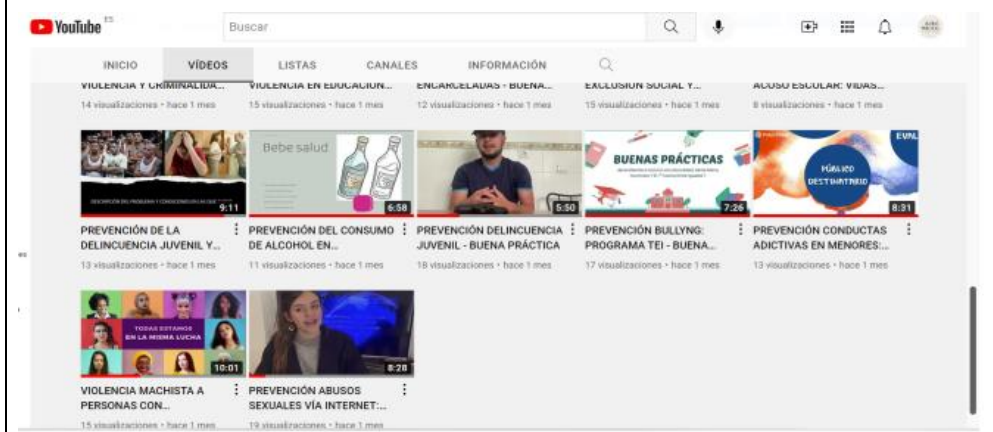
YouTube ES

Buscar

INICIO VÍDEOS LISTAS CANALES INFORMACIÓN

VIOLENCIA Y CRIMINALIDA...
14 visualizaciones • hace 1 mes

VIOLENCIA EN EDUCACIÓN...
15 visualizaciones • hace 1 mes

ENCARCELADAS - BUENA...
12 visualizaciones • hace 1 mes

EXCLUSIÓN SOCIAL Y...
15 visualizaciones • hace 1 mes

ACOSO ESCOLAR: VIDAS...
8 visualizaciones • hace 1 mes

9:11
PREVENCIÓN DE LA DELINCUENCIA JUVENIL Y...
13 visualizaciones • hace 1 mes

Bebe salud
6:58
PREVENCIÓN DEL CONSUMO DE ALCOHOL EN...
11 visualizaciones • hace 1 mes

5:50
PREVENCIÓN DELINCUENCIA JUVENIL - BUENA PRÁCTICA
18 visualizaciones • hace 1 mes

BUENAS PRÁCTICAS
7:26
PREVENCIÓN BULLYNG: PROGRAMA TEI - BUENA...
17 visualizaciones • hace 1 mes

PÚBLICO DESTINATARIO
8:31
PREVENCIÓN CONDUCTAS ADICTIVAS EN MENORES:...
13 visualizaciones • hace 1 mes

TODAS ESTAMOS EN LA MISMA LUCHA
10:01
VIOLENCIA MACHISTA A PERSONAS CON...
15 visualizaciones • hace 1 mes

8:28
PREVENCIÓN ABUSOS SEXUALES VÍA INTERNET:...
19 visualizaciones • hace 1 mes